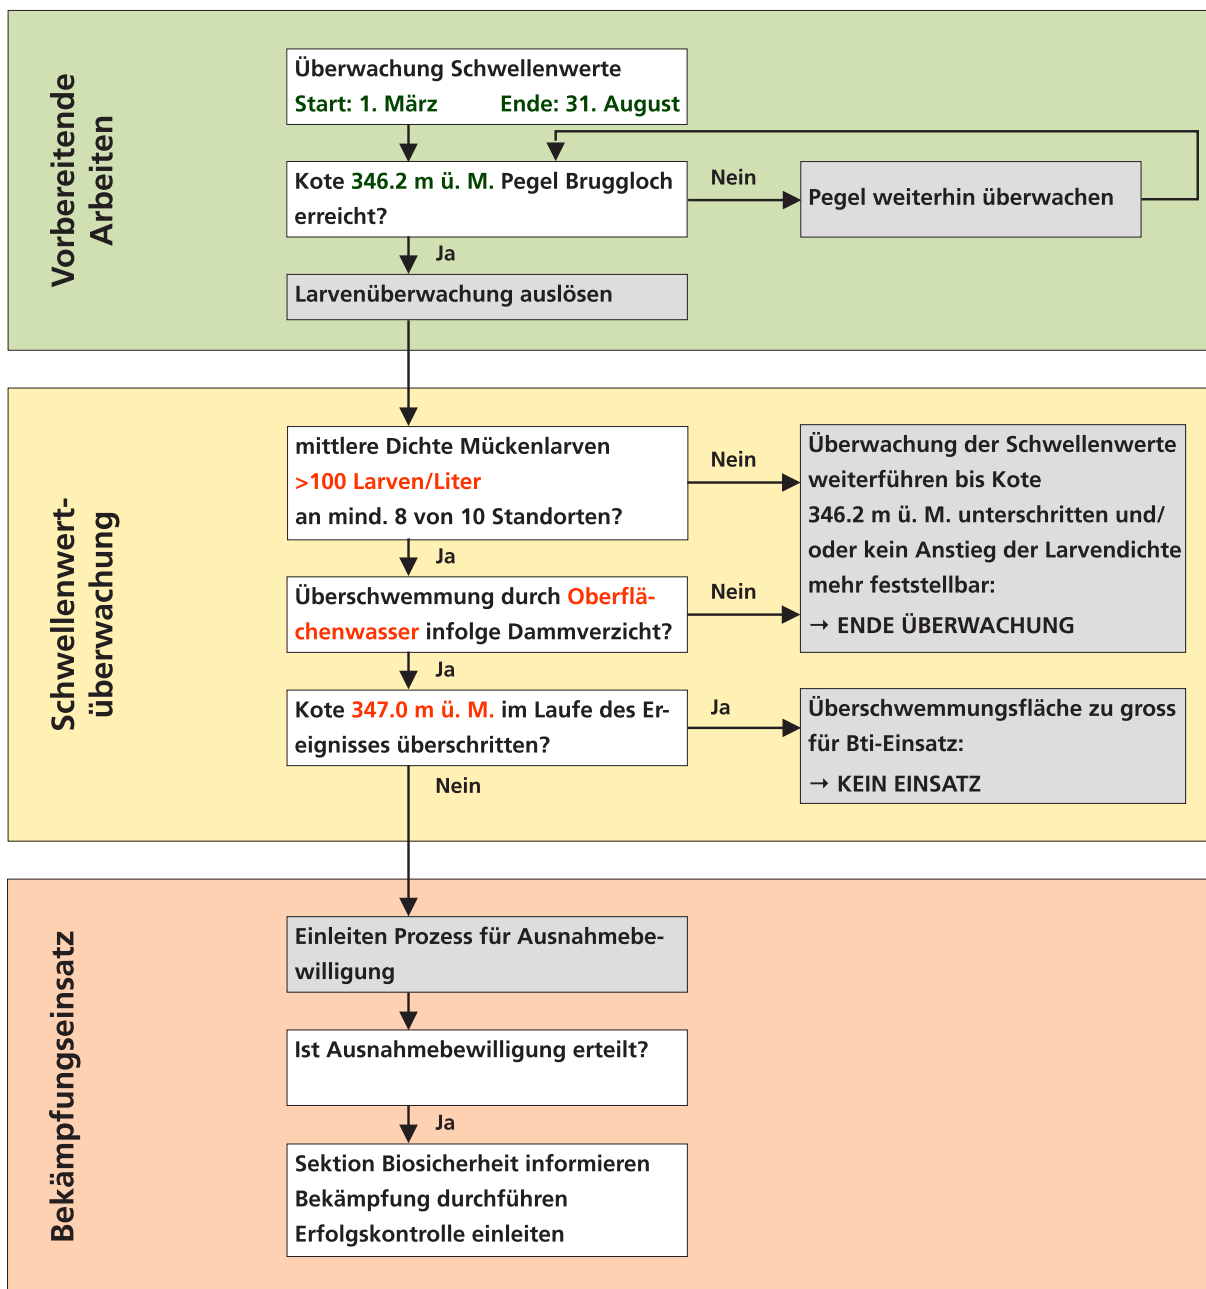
Vorbereitende Arbeiten

Überwachung Schwellenwerte
Start: 1. März Ende: 31. August

Kote 346.2 m ü. M. Pegel Bruggloch erreicht?

Nein

Pegel weiterhin überwachen

Ja

Larvenüberwachung auslösen

Schwellenwert-überwachung

mittlere Dichte Mückenlarven >100 Larven/Liter an mind. 8 von 10 Standorten?

Nein

Überwachung der Schwellenwerte weiterführen bis Kote 346.2 m ü. M. unterschritten und/ oder kein Anstieg der Larvendichte mehr feststellbar:
→ ENDE ÜBERWACHUNG

Ja

Überschwemmung durch Oberflächenwasser infolge Dammverzicht?

Nein

Ja

Kote 347.0 m ü. M. im Laufe des Ereignisses überschritten?

Ja

Überschwemmungsfläche zu gross für Bti-Einsatz:
→ KEIN EINSATZ

Nein

Bekämpfungseinsatz

Einleiten Prozess für Ausnahmebewilligung

Ist Ausnahmebewilligung erteilt?

Ja

Sektion Biosicherheit informieren
Bekämpfung durchführen
Erfolgskontrolle einleiten